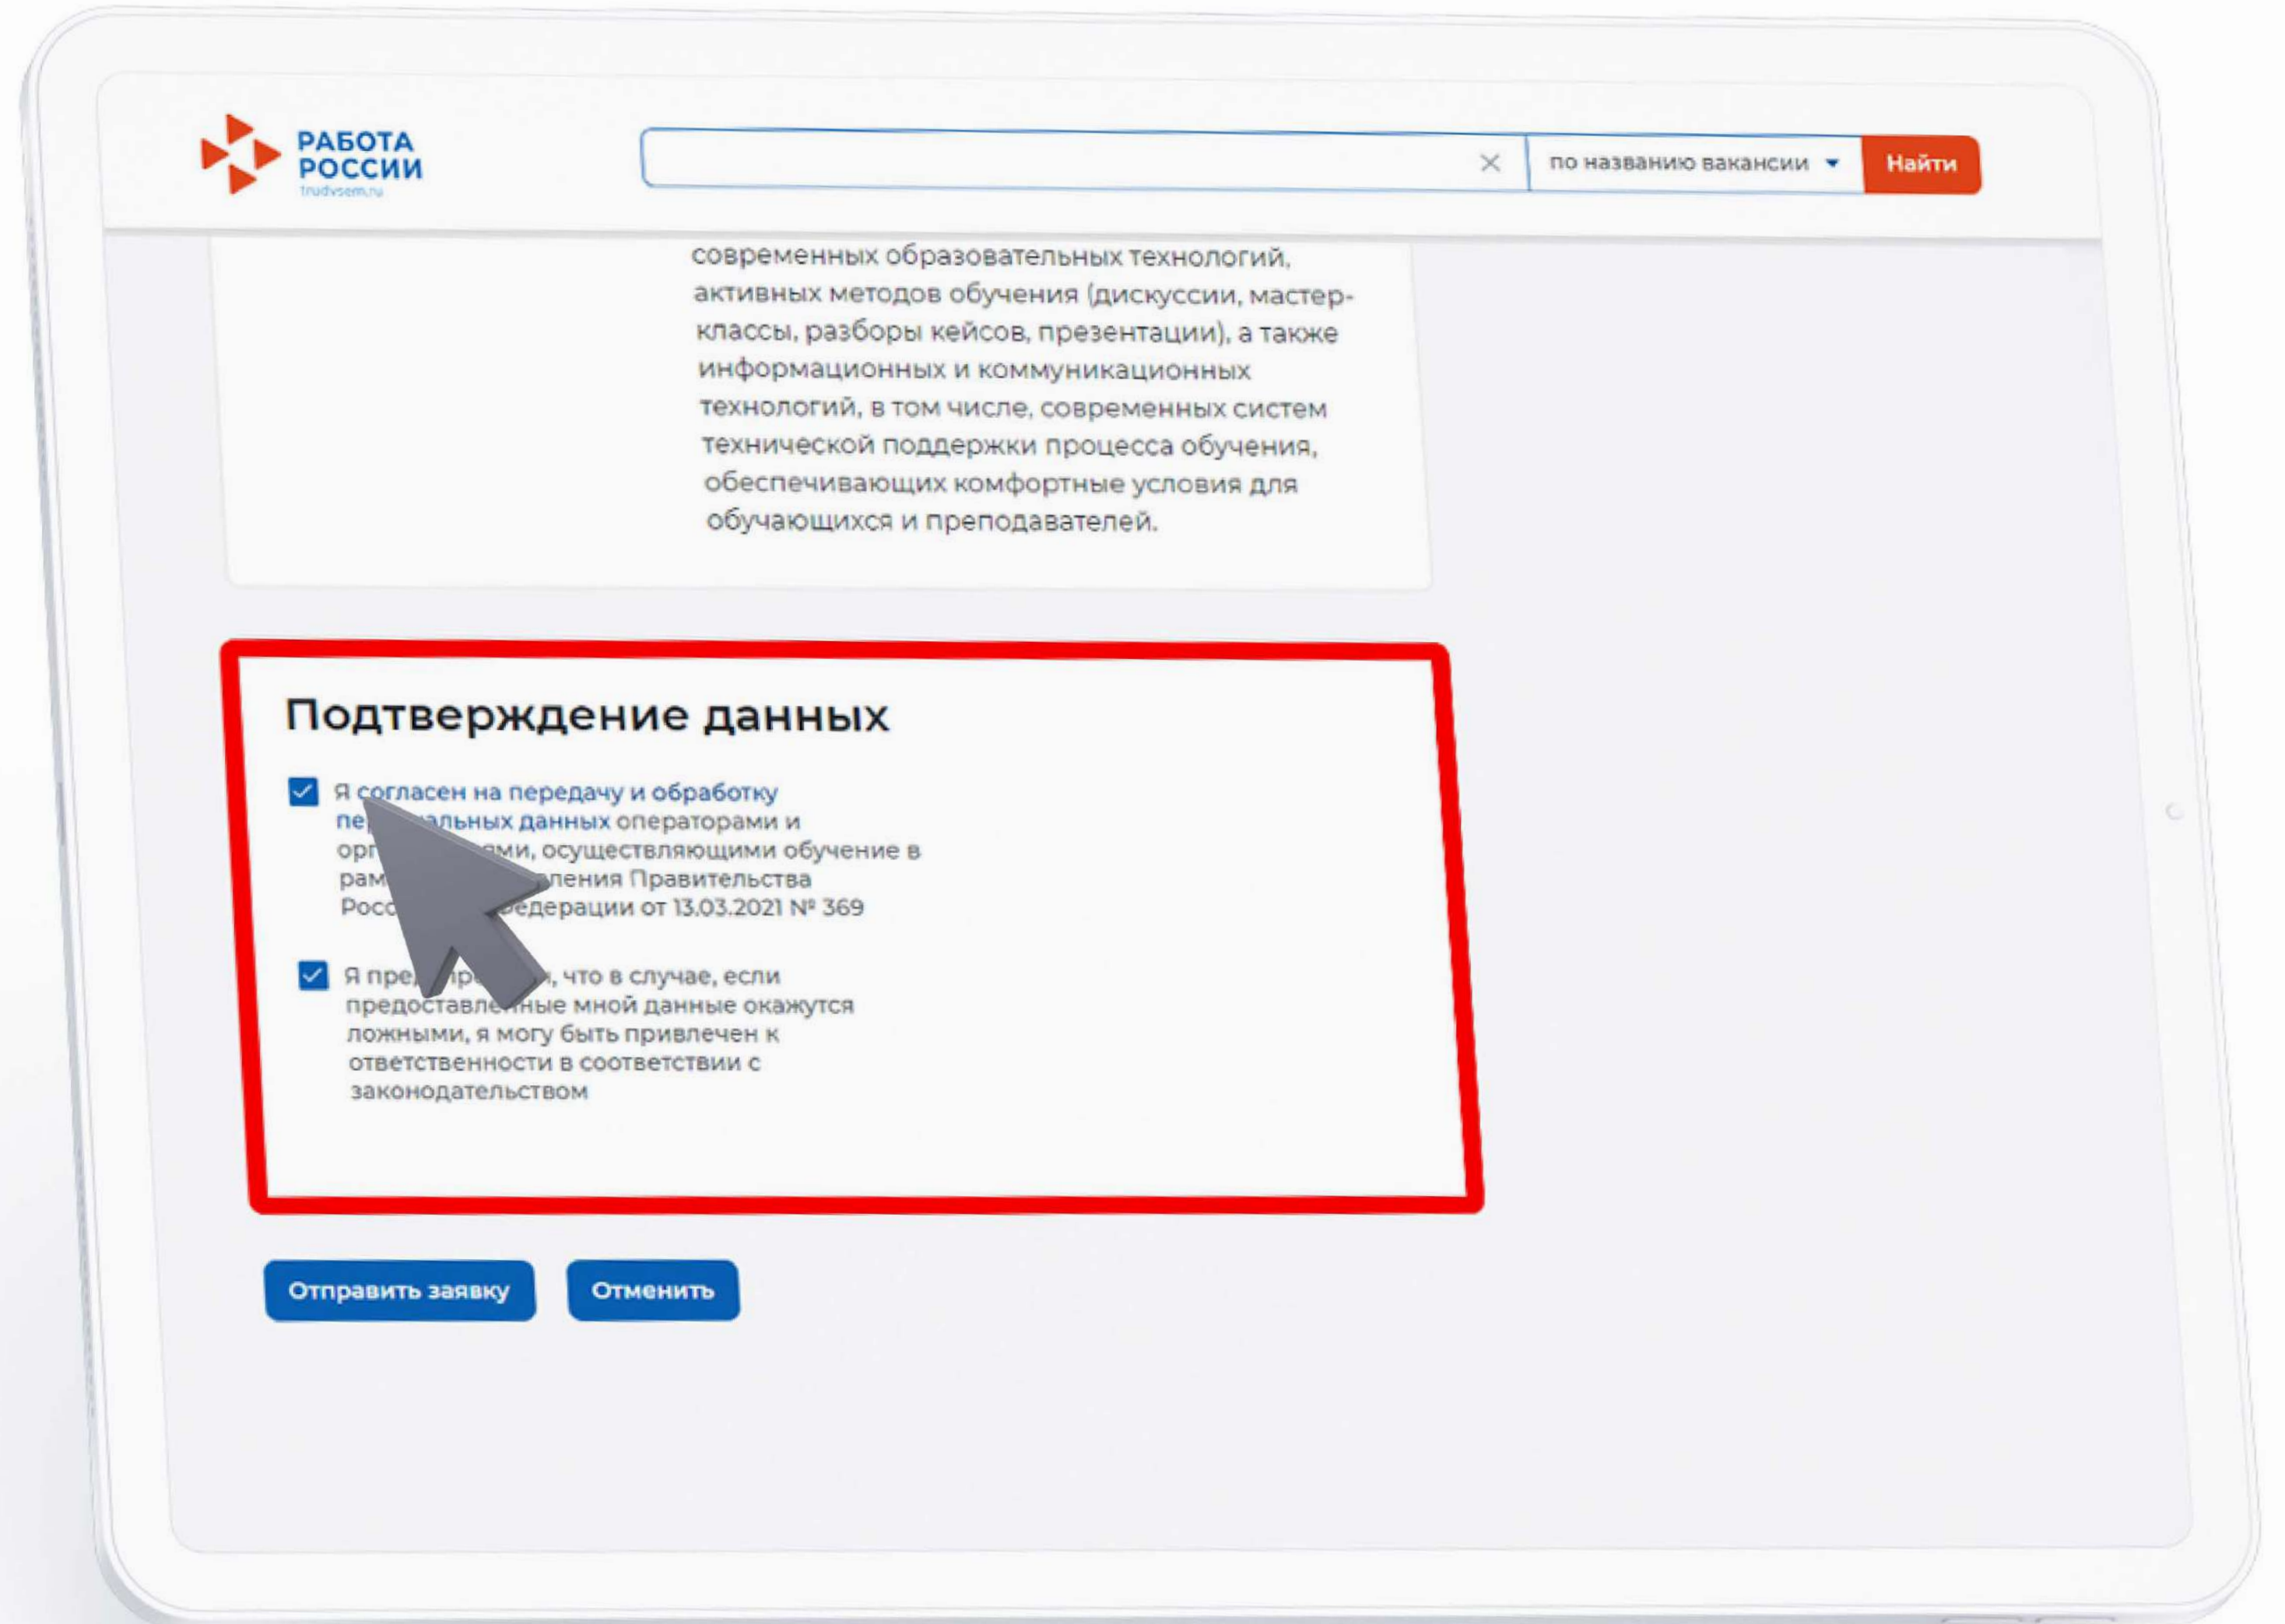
РАБОТА РОССИИ
trudvsem.ru

по названию вакансии

Найти

современных образовательных технологий, активных методов обучения (дискуссии, мастер-классы, разборы кейсов, презентации), а также информационных и коммуникационных технологий, в том числе, современных систем технической поддержки процесса обучения, обеспечивающих комфортные условия для обучающихся и преподавателей.

Подтверждение данных

Я согласен на передачу и обработку пе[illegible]альных данных операторами и орг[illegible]ями, осуществляющими обучение в рам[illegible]ления Правительства Росс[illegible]едерации от 13.03.2021 № 369

Я пре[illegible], что в случае, если предоставле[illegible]ные мной данные окажутся ложными, я могу быть привлечен к ответственности в соответствии с законодательством

Отправить заявку

Отменить